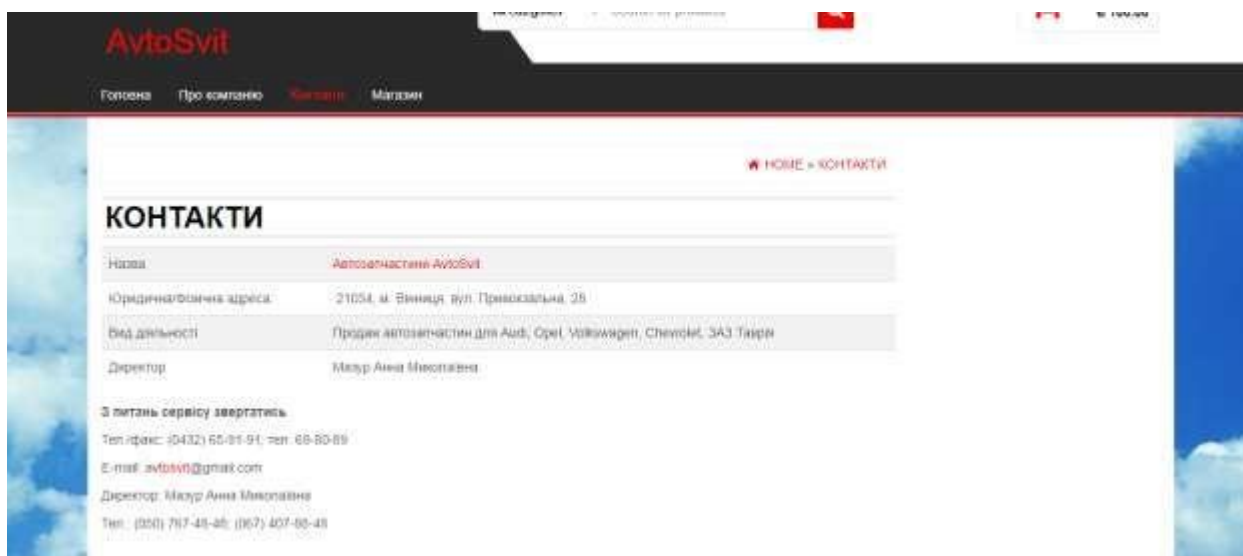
AvtoSvit

All categories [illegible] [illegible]

Головна Про компанію Контакти Магазин

HOME » КОНТАКТИ

КОНТАКТИ

| Назва | Автозапчастини AvtoSvit |
|---|---|
| Юридична/фізична адреса | 21034, м. Вінниця, вул. Привокзальна, 28 |
| Вид діяльності | Продаж автозапчастин для Audi, Opel, Volkswagen, Chevrolet, ЗАЗ Таврія |
| Директор | Мазур Анна Миколаївна |

З питань сервісу звертатись

Тел./факс: (0432) 65-91-91; тел. 65-80-89

E-mail: avtosvit@gmail.com

Директор: Мазур Анна Миколаївна

Тел.: (050) 767-45-46; (067) 407-88-46